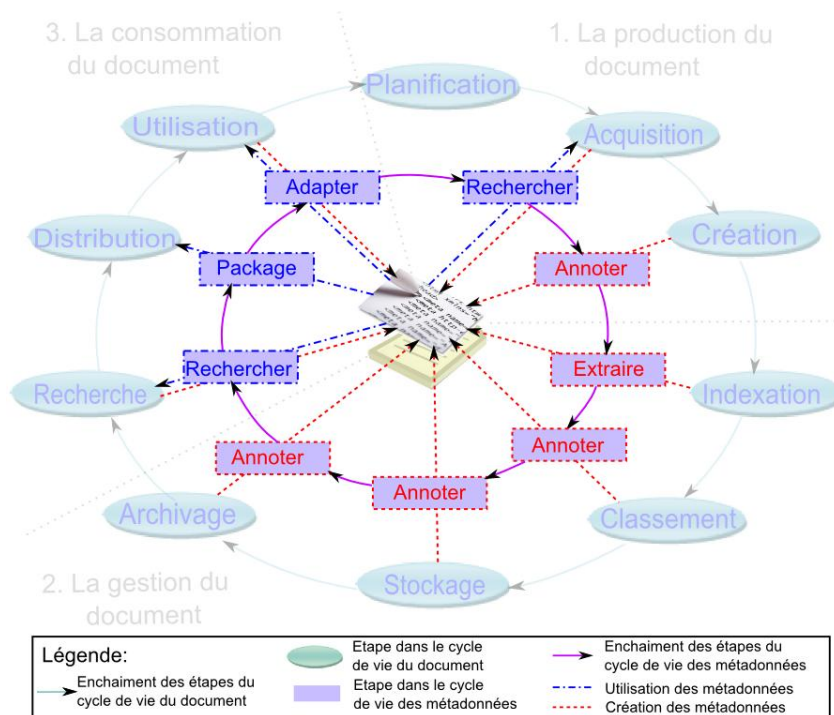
3. La consommation du document

1. La production du document

Planification

Utilisation

Acquisition

Adapter

Rechercher

Création

Distribution

Package

Annoter

Rechercher

Extraire

Indexation

Recherche

Annoter

Annoter

Annoter

Archivage

Classement

Stockage

2. La gestion du document

Légende:

Enchaiment des étapes du cycle de vie du document

Etape dans le cycle de vie du document

Etape dans le cycle de vie des métadonnées

Enchaiment des étapes du cycle de vie des métadonnées

Utilisation des métadonnées

Création des métadonnées